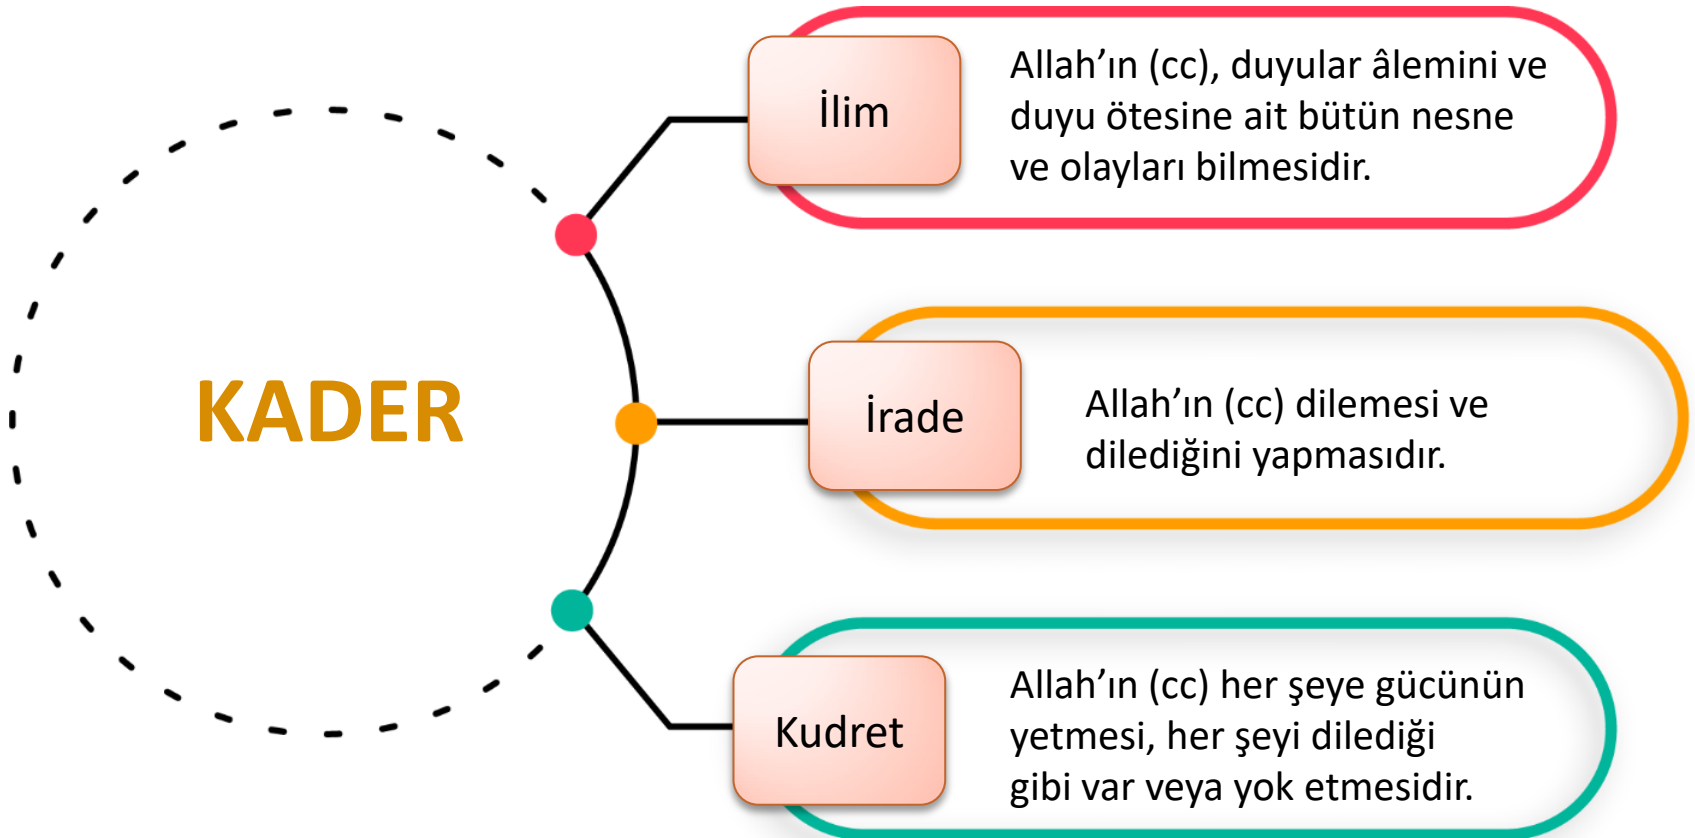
KADER

İlim

Allah’ın (cc), duyular âlemini ve duyu ötesine ait bütün nesne ve olayları bilmesidir.

İrade

Allah’ın (cc) dilemesi ve dilediğini yapmasıdır.

Kudret

Allah’ın (cc) her şeye gücünün yetmesi, her şeyi dilediği gibi var veya yok etmesidir.